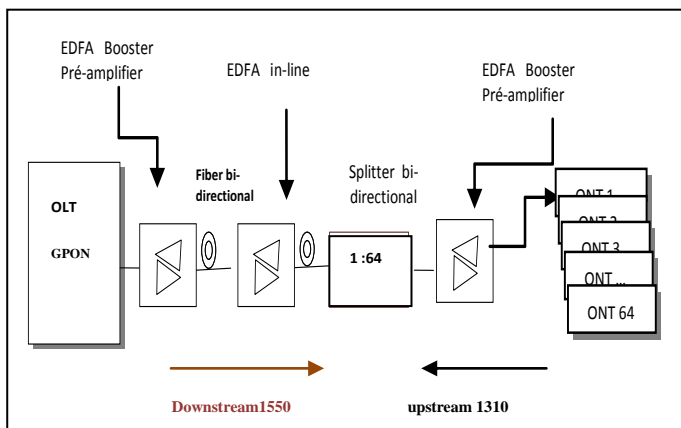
EDFA Booster
Pré-amplifier

EDFA in-line

EDFA Booster
Pré-amplifier

OLT

GPON

Fiber bi-directional

Splitter bi-directional

1 :64

ONT 1

ONT 2

ONT 3

ONT ...

ONT 64

Downstream1550

upstream 1310